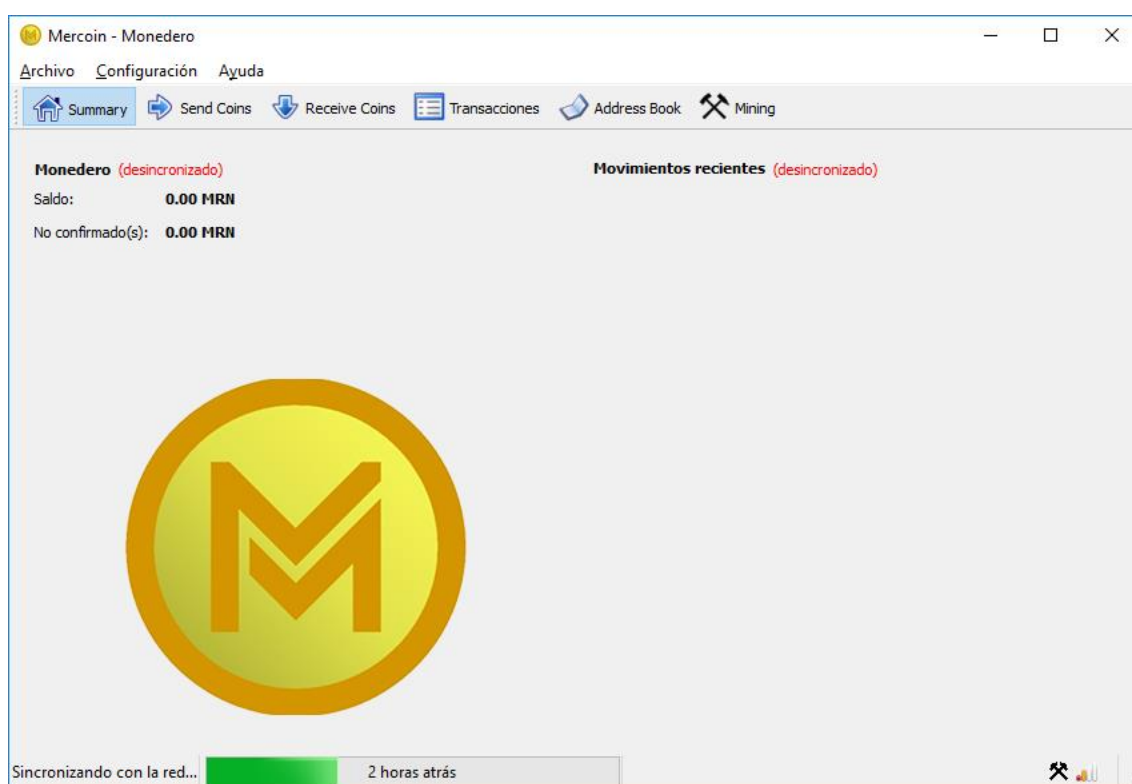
Mercoin - Monedero

Archivo Configuración Ayuda

Summary Send Coins Receive Coins Transacciones Address Book Mining

Monedero (desincronizado)
Saldo: 0.00 MRN
No confirmado(s): 0.00 MRN

Movimientos recientes (desincronizado)

Sincronizando con la red... 2 horas atrás